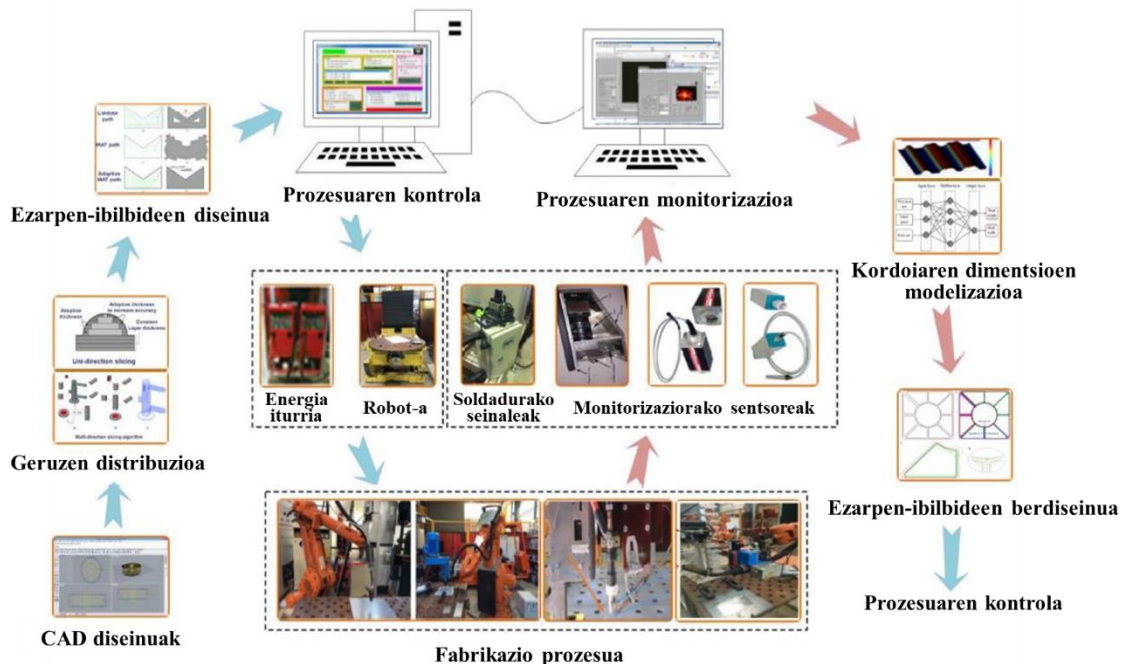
Ezarpen-ibilbideen diseinua

Prozesuaren kontrola

Prozesuaren monitorizazioa

Kordoiaren dimentsioen modelizazioa

Energia iturria

Robot-a

Soldadurako seinaleak

Monitorizaziorako sentsoreak

Geruzen distribuzioa

Ezarpen-ibilbideen berdiseinua

Prozesuaren kontrola

CAD diseinuak

Fabrikazio prozesua

Uni-direction slicing

Multi-direction slicing algorithm

Adaptive thickness

Adaptive thickness to increase accuracy

Constant layer thickness

Contour path

MAT path

Adaptive MAT path